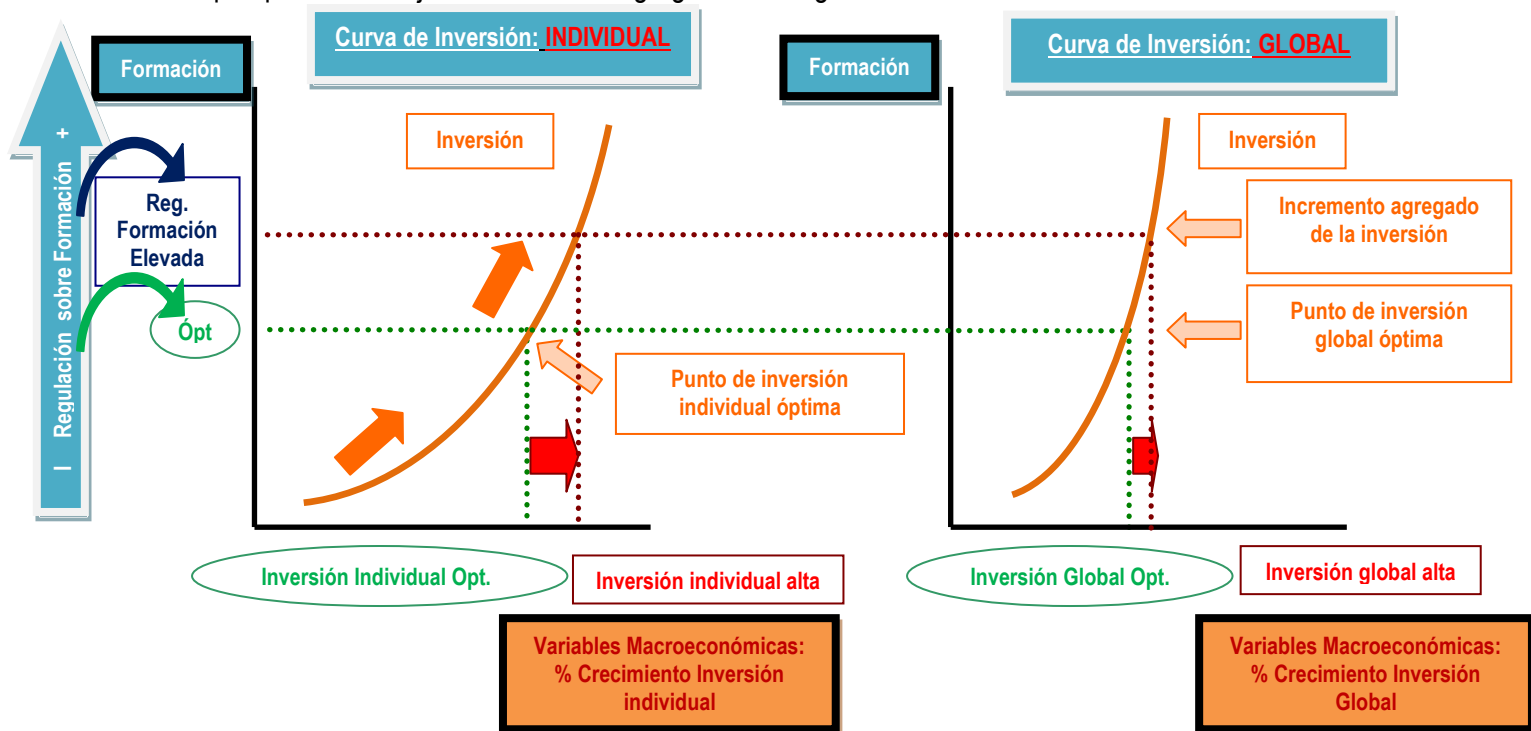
Curva de Inversión: INDIVIDUAL

Formación

I Regulación sobre Formación +

Reg. Formación Elevada

Ópt

Inversión

Punto de inversión individual óptima

Inversión Individual Opt.

Inversión individual alta

Variables Macroeconómicas: % Crecimiento Inversión individual

Curva de Inversión: GLOBAL

Formación

Inversión

Incremento agregado de la inversión

Punto de inversión global óptima

Inversión Global Opt.

Inversión global alta

Variables Macroeconómicas: % Crecimiento Inversión Global